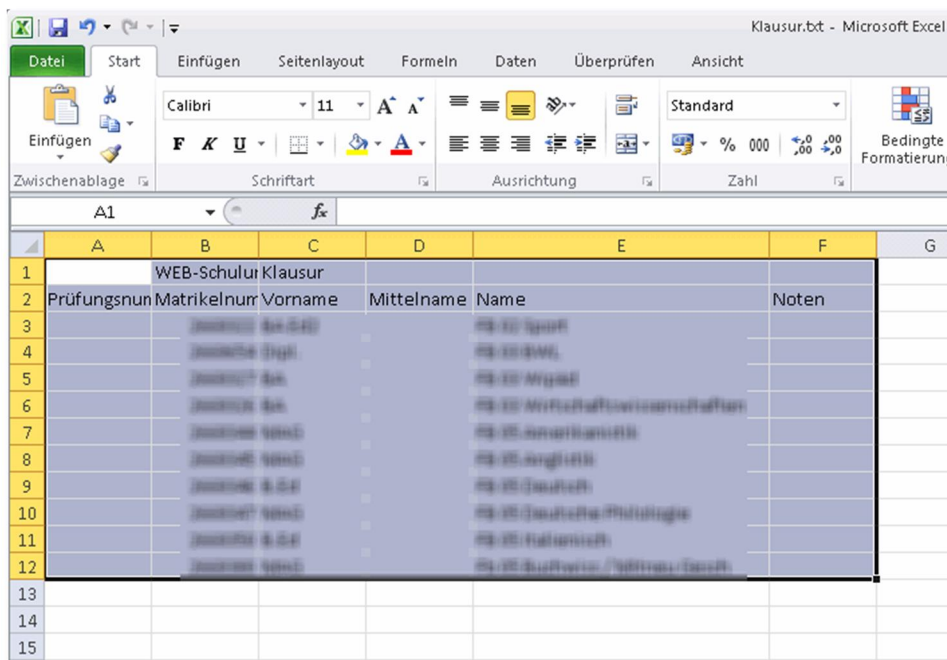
Klausur.txt - Microsoft Excel

Datei | Start | Einfügen | Seitenlayout | Formeln | Daten | Überprüfen | Ansicht

Einfügen
Zwischenablage
Calibri | 11
F K U
Schriftart
Ausrichtung
Standard
% 000
Zahl
Bedingte Formatierung

A1 | $f_x$

| | A | B | C | D | E | F | G |
|---|---|---|---|---|---|---|---|
| 1 | | WEB-Schulur | Klausur | | | | |
| 2 | Prüfungsnun | Matrikelnum | Vorname | Mittelname | Name | Noten | |
| 3 | | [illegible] | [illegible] | | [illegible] | | |
| 4 | | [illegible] | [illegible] | | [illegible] | | |
| 5 | | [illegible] | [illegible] | | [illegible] | | |
| 6 | | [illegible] | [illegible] | | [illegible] | | |
| 7 | | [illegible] | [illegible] | | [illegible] | | |
| 8 | | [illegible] | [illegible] | | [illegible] | | |
| 9 | | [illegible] | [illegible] | | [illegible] | | |
| 10 | | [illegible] | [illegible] | | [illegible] | | |
| 11 | | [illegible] | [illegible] | | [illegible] | | |
| 12 | | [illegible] | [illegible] | | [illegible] | | |
| 13 | | | | | | | |
| 14 | | | | | | | |
| 15 | | | | | | | |